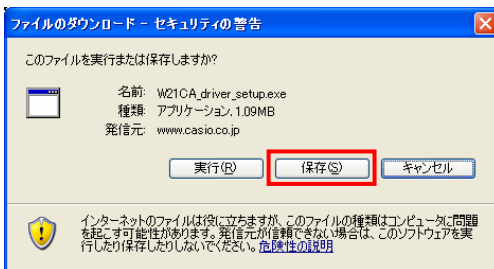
ファイルのダウンロード - セキュリティの警告

このファイルを実行または保存しますか?

名前: W21CA_driver_setup.exe
種類: アプリケーション, 1.09MB
発信元: www.casio.co.jp

実行(R) 保存(S) キャンセル

インターネットのファイルは役に立ちますが、このファイルの種類はコンピュータに問題を起こす可能性があります。発信元が信頼できない場合は、このソフトウェアを実行したり保存したりしないでください。危険性の説明